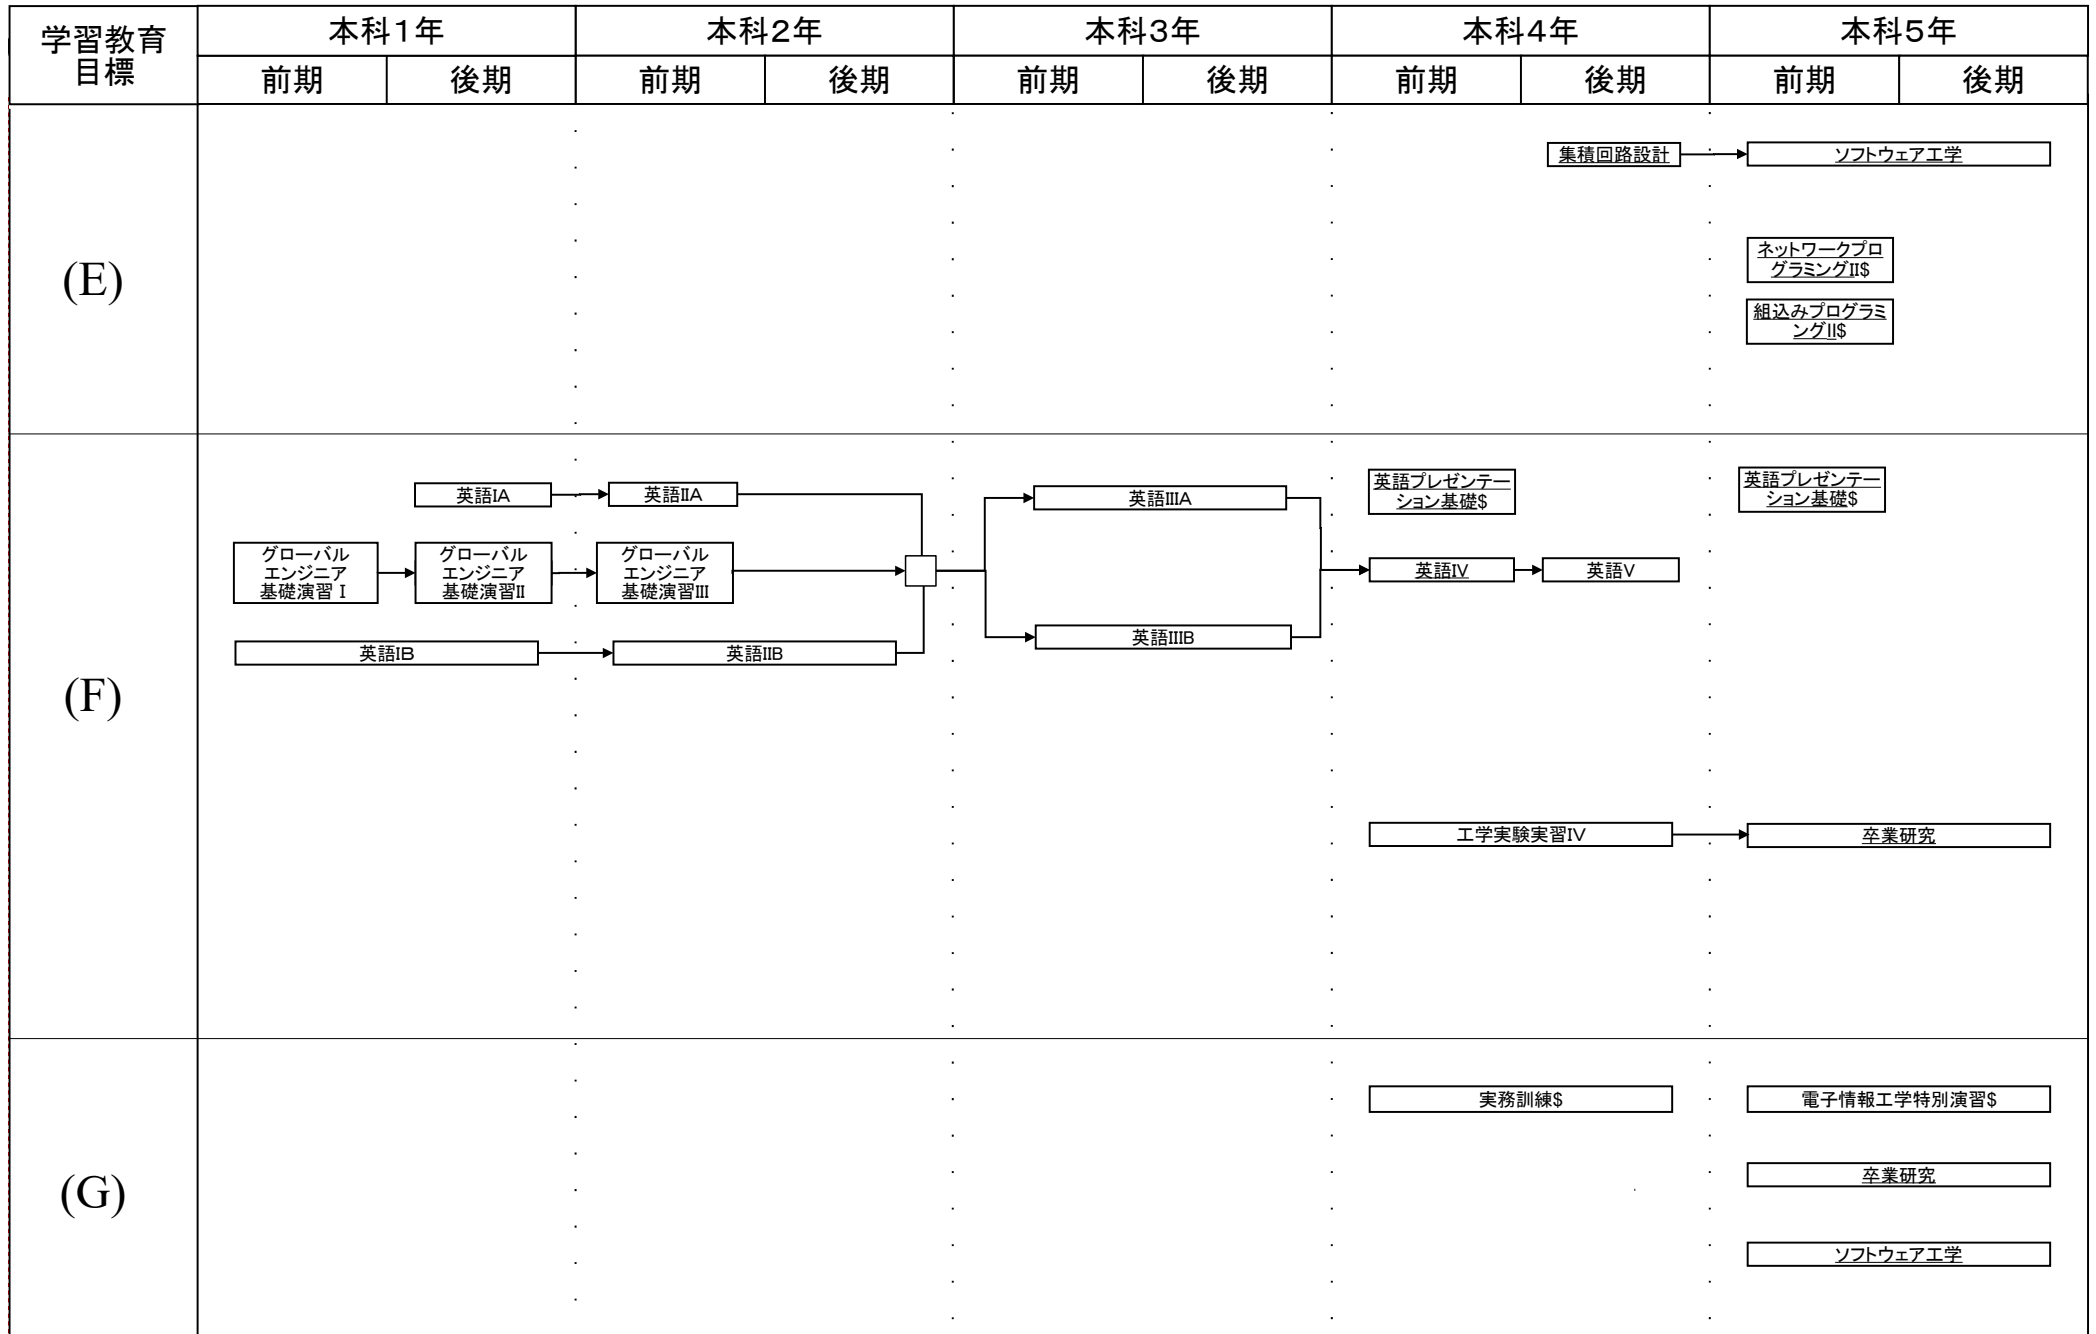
| 学習教育目標 | 本科1年 | | 本科2年 | | 本科3年 | | 本科4年 | | 本科5年 | |
|---|---|---|---|---|---|---|---|---|---|---|
| | 前期 | 後期 | 前期 | 後期 | 前期 | 後期 | 前期 | 後期 | 前期 | 後期 |

(E)

集積回路設計
ソフトウェア工学
ネットワークプログラミングII$
組込みプログラミングII$

(F)

英語IA
英語IIA
グローバルエンジニア基礎演習 I
グローバルエンジニア基礎演習II
グローバルエンジニア基礎演習III
英語IB
英語IIB
英語IIIA
英語IIIB
英語プレゼンテーション基礎$
英語IV
英語V
英語プレゼンテーション基礎$
工学実験実習IV
卒業研究

(G)

実務訓練$
電子情報工学特別演習$
卒業研究
ソフトウェア工学